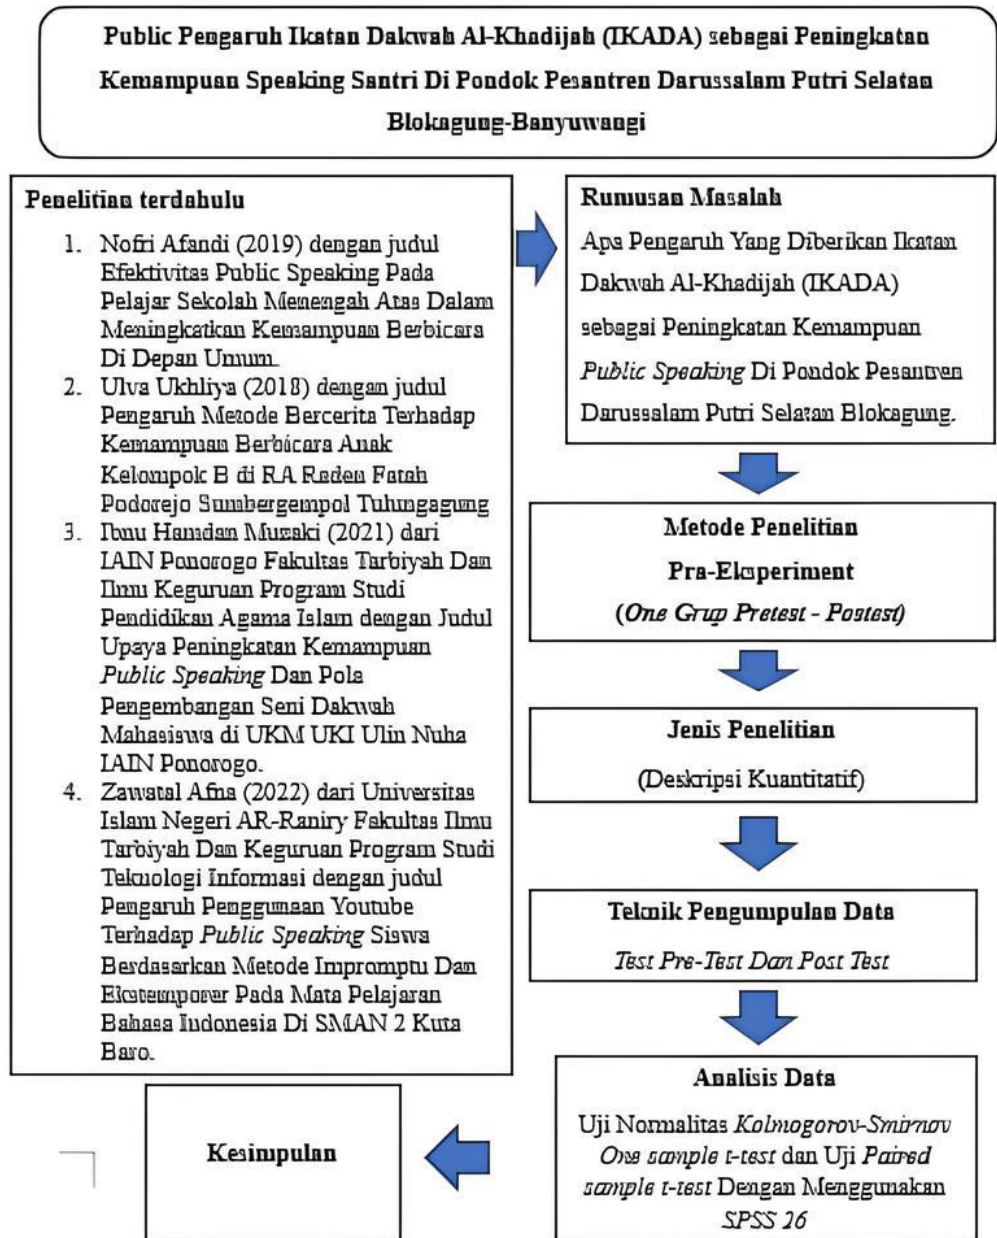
Public Pengaruh Ikatan Dakwah Al-Khadijah (IKADA) sebagai Peningkatan Kemampuan Speaking Santri Di Pondok Pesantren Darussalam Putri Selatan Blokagung-Banyuwangi

Penelitian terdahulu

1. Nofri Afandi (2019) dengan judul Efektivitas Public Speaking Pada Pelajar Sekolah Menengah Atas Dalam Meningkatkan Kemampuan Berbicara Di Depan Umum.
2. Ulva Ukhliya (2018) dengan judul Pengaruh Metode Bercerita Terhadap Kemampuan Berbicara Anak Kelompok B di RA Raden Fatah Podorejo Sumbergempol Tulungagung
3. Ilmu Hamdan Musaki (2021) dari IAIN Ponorogo Fakultas Tarbiyah Dan Ilmu Keguruan Program Studi Pendidikan Agama Islam dengan Judul Upaya Peningkatan Kemampuan Public Speaking Dan Pola Pengembangan Seni Dakwah Mahasiswa di UKM UKI Ulin Nuha IAIN Ponorogo.
4. Zawatal Afna (2022) dari Universitas Islam Negeri AR-Raniry Fakultas Ilmu Tarbiyah Dan Keguruan Program Studi Teknologi Informasi dengan judul Pengaruh Penggunaan Youtube Terhadap Public Speaking Siswa Berdasarkan Metode Impromptu Dan Ekstemporer Pada Mata Pelajaran Bahasa Indonesia Di SMAN 2 Kuta Baro.

Rumusan Masalah

Apa Pengaruh Yang Diberikan Ikatan Dakwah Al-Khadijah (IKADA) sebagai Peningkatan Kemampuan Public Speaking Di Pondok Pesantren Darussalam Putri Selatan Blokagung.

Metode Penelitian
Pra-Eksperiment
(One Grup Pretest - Postest)

Jenis Penelitian
(Deskripsi Kuantitatif)

Teknik Pengumpulan Data
Test Pre-Test Dan Post Test

Analisis Data
Uji Normalitas Kolmogorov-Smirnov One sample t-test dan Uji Paired sample t-test Dengan Menggunakan SPSS 26

Kesimpulan